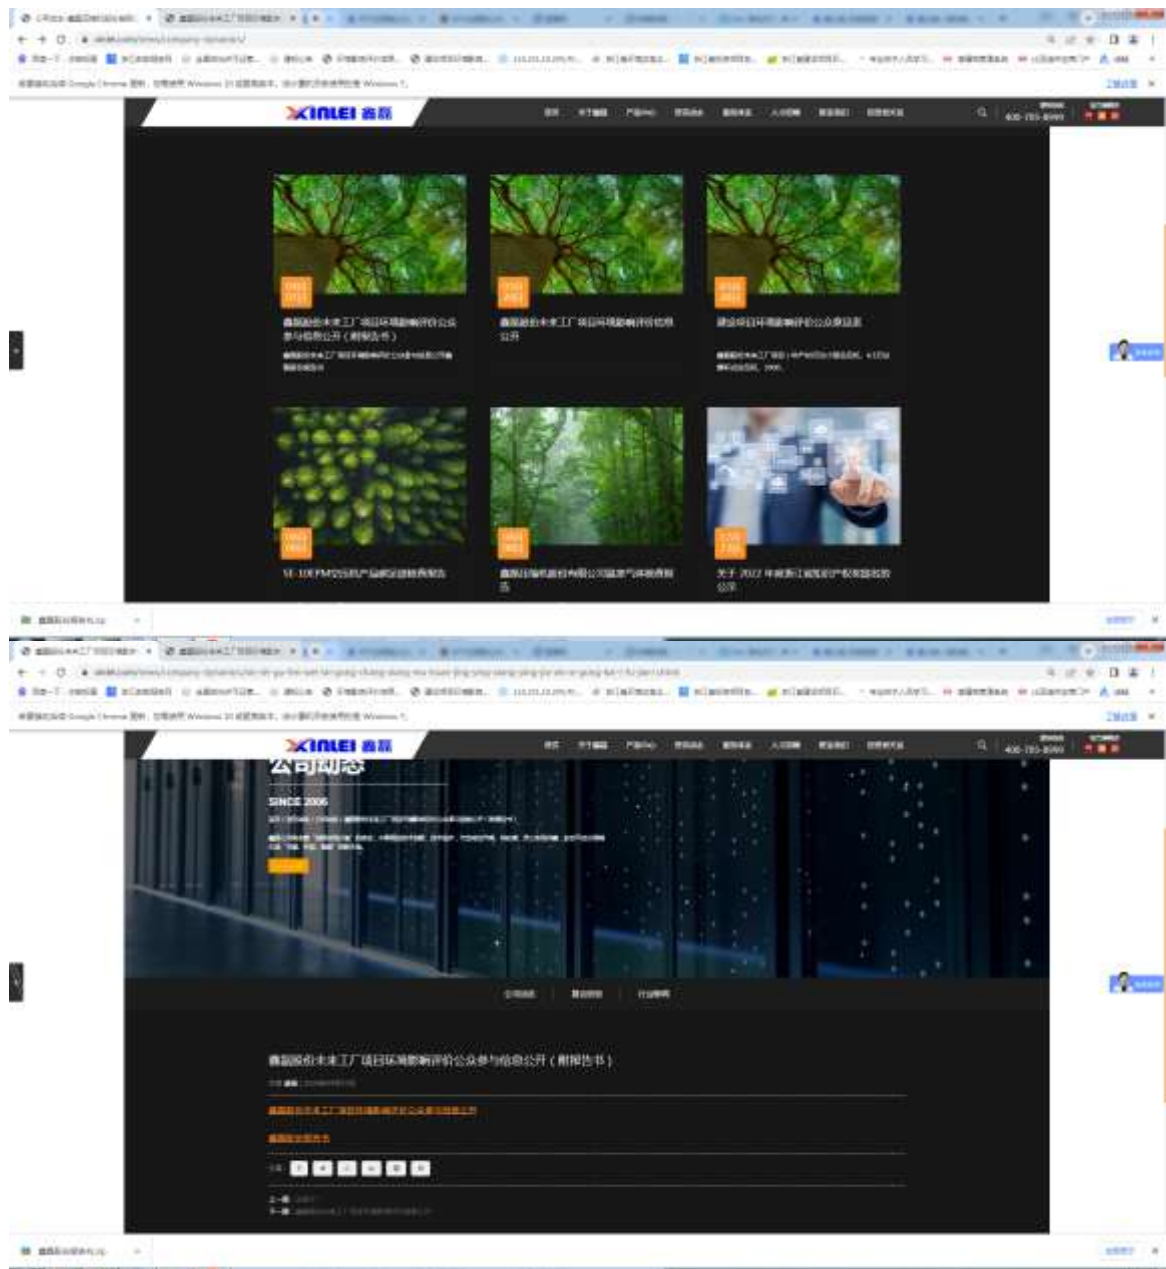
XINLEI 鑫磊

400-785-8989

鑫磊股份未来工厂项目环境影响评价公众参与信息公开（附报告书）

鑫磊股份未来工厂项目环境影响评价信息公开

建设项目环境影响评价公众意见表

SE-10EPM2S1能产品能效提升报告

鑫磊压缩机股份有限公司温室气体核查报告

关于 2022 年度浙江省医疗器械检测公开

XINLEI 鑫磊

公司动态

SINCE 2006

鑫磊股份未来工厂项目环境影响评价公众参与信息公开（附报告书）

上一篇
下一篇